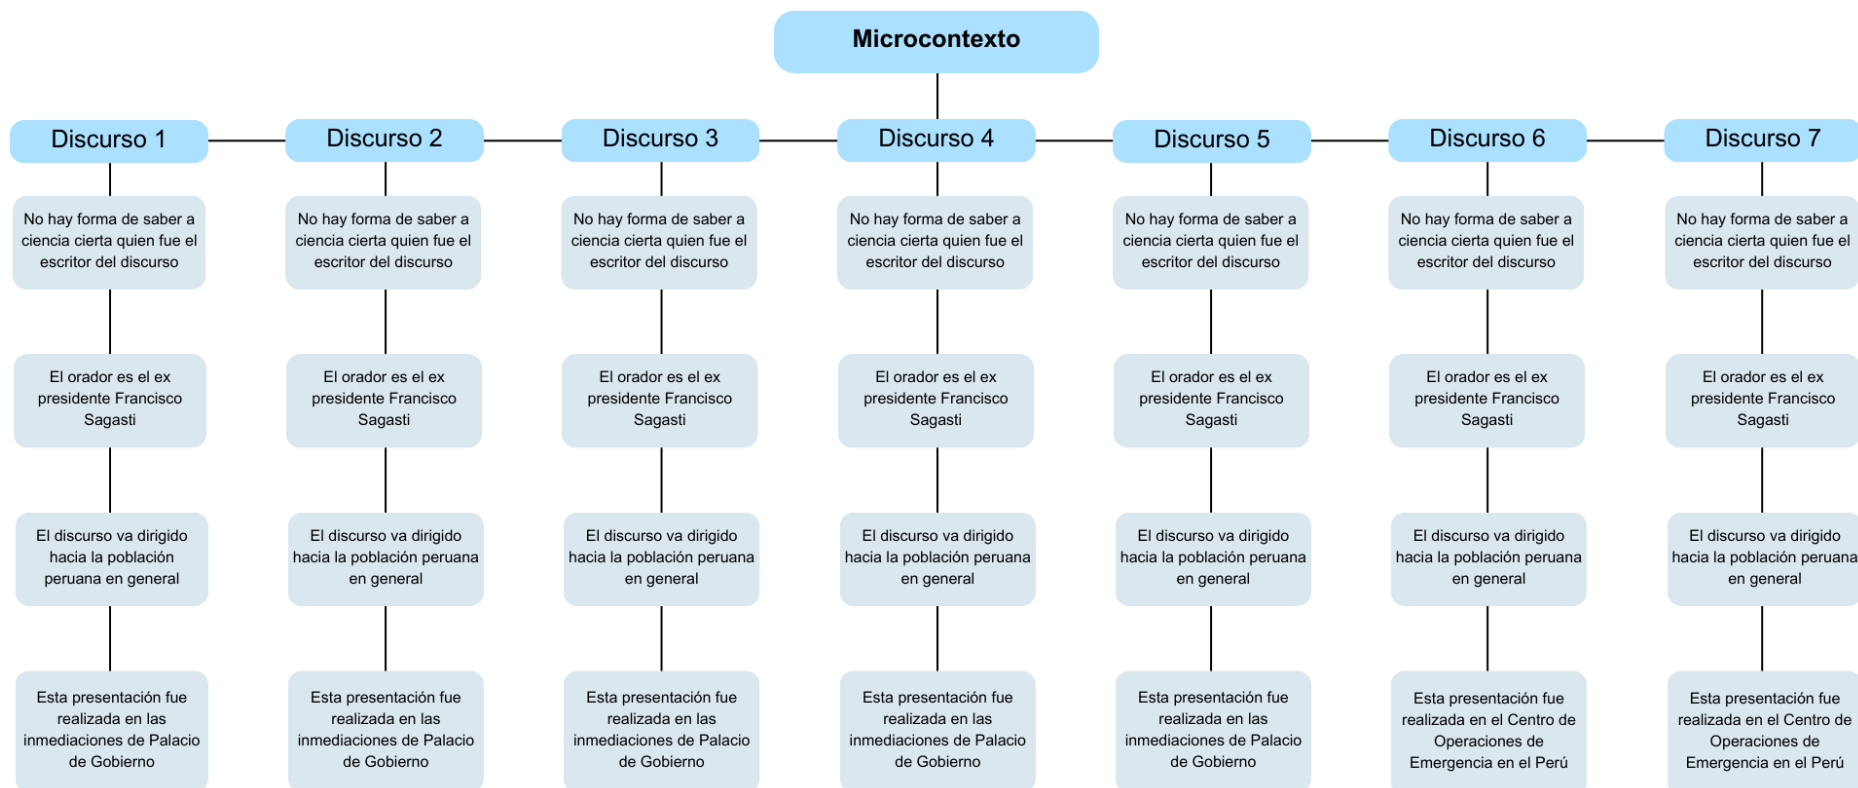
Microcontexto

Discurso 1

No hay forma de saber a ciencia cierta quien fue el escritor del discurso

El orador es el ex presidente Francisco Sagasti

El discurso va dirigido hacia la población peruana en general

Esta presentación fue realizada en las inmediaciones de Palacio de Gobierno

Discurso 2

No hay forma de saber a ciencia cierta quien fue el escritor del discurso

El orador es el ex presidente Francisco Sagasti

El discurso va dirigido hacia la población peruana en general

Esta presentación fue realizada en las inmediaciones de Palacio de Gobierno

Discurso 3

No hay forma de saber a ciencia cierta quien fue el escritor del discurso

El orador es el ex presidente Francisco Sagasti

El discurso va dirigido hacia la población peruana en general

Esta presentación fue realizada en las inmediaciones de Palacio de Gobierno

Discurso 4

No hay forma de saber a ciencia cierta quien fue el escritor del discurso

El orador es el ex presidente Francisco Sagasti

El discurso va dirigido hacia la población peruana en general

Esta presentación fue realizada en las inmediaciones de Palacio de Gobierno

Discurso 5

No hay forma de saber a ciencia cierta quien fue el escritor del discurso

El orador es el ex presidente Francisco Sagasti

El discurso va dirigido hacia la población peruana en general

Esta presentación fue realizada en las inmediaciones de Palacio de Gobierno

Discurso 6

No hay forma de saber a ciencia cierta quien fue el escritor del discurso

El orador es el ex presidente Francisco Sagasti

El discurso va dirigido hacia la población peruana en general

Esta presentación fue realizada en el Centro de Operaciones de Emergencia en el Perú

Discurso 7

No hay forma de saber a ciencia cierta quien fue el escritor del discurso

El orador es el ex presidente Francisco Sagasti

El discurso va dirigido hacia la población peruana en general

Esta presentación fue realizada en el Centro de Operaciones de Emergencia en el Perú